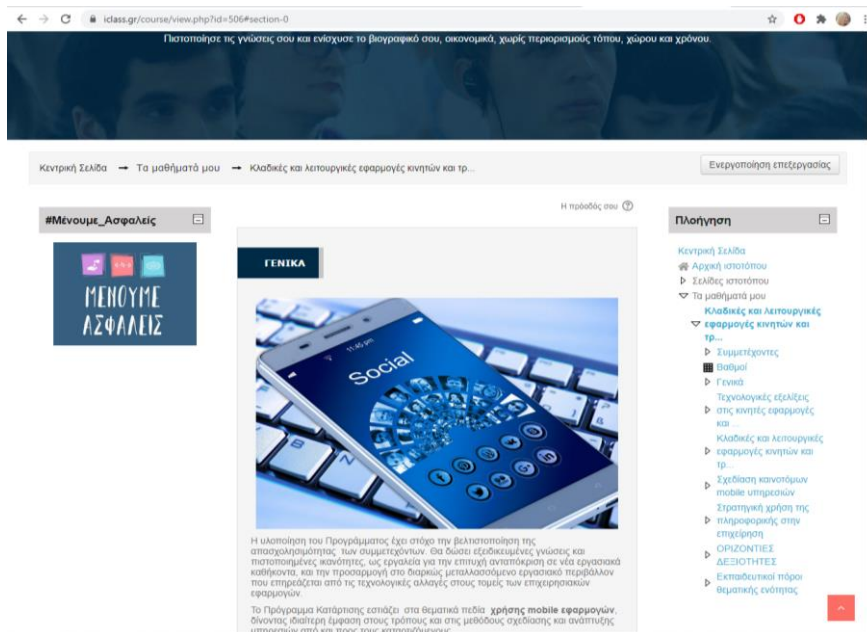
iclass.gr/course/view.php?id=506#section-0

Πιστοποίησε τις γνώσεις σου και ενίσχυσε το βιογραφικό σου, οικονομικά, χωρίς περιορισμούς τόπου, χώρου και χρόνου.

Κεντρική Σελίδα → Τα μαθήματά μου → Κλαδικές και λειτουργικές εφαρμογές κινητών και τρ...

Ενεργοποίηση επεξεργασίας

#Μένουμε_Ασφαλείς

ΜΕΝΟΥΜΕ ΑΣΦΑΛΕΙΣ

Η πρόοδός σου

ΓΕΝΙΚΑ

Social

Η υλοποίηση του Προγράμματος έχει στόχο την βελτιστοποίηση της απασχολησιμότητας των συμμετεχόντων. Θα δώσει εξειδικευμένες γνώσεις και πιστοποιημένες ικανότητες, ως εργαλεία για την επιτυχή ανταπόκριση σε νέα εργασιακά καθήκοντα, και την προσαρμογή στο διαρκώς μεταλλασσόμενο εργασιακό περιβάλλον που επηρεάζεται από τις τεχνολογικές αλλαγές στους τομείς των επιχειρησιακών εφαρμογών.

Το Πρόγραμμα Κατάρτισης εστιάζει στα θεματικά πεδία χρήσης mobile εφαρμογών, δίνοντας ιδιαίτερη έμφαση στους τρόπους και στις μεθόδους σχεδίασης και ανάπτυξης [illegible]

Πλοήγηση

Κεντρική Σελίδα
Αρχική ιστοτόπου
Σελίδες ιστοτόπου
Τα μαθήματά μου
Κλαδικές και λειτουργικές εφαρμογές κινητών και τρ...
Συμμετέχοντες
Βαθμοί
Γενικά
Τεχνολογικές εξελίξεις στις κινητές εφαρμογές και ...
Κλαδικές και λειτουργικές εφαρμογές κινητών και τρ...
Σχεδίαση καινοτόμων mobile υπηρεσιών
Στρατηγική χρήση της πληροφορικής στην επιχείρηση
ΟΡΙΖΟΝΤΙΕΣ ΔΕΞΙΟΤΗΤΕΣ
Εκπαιδευτικοί πόροι θεματικής ενότητας